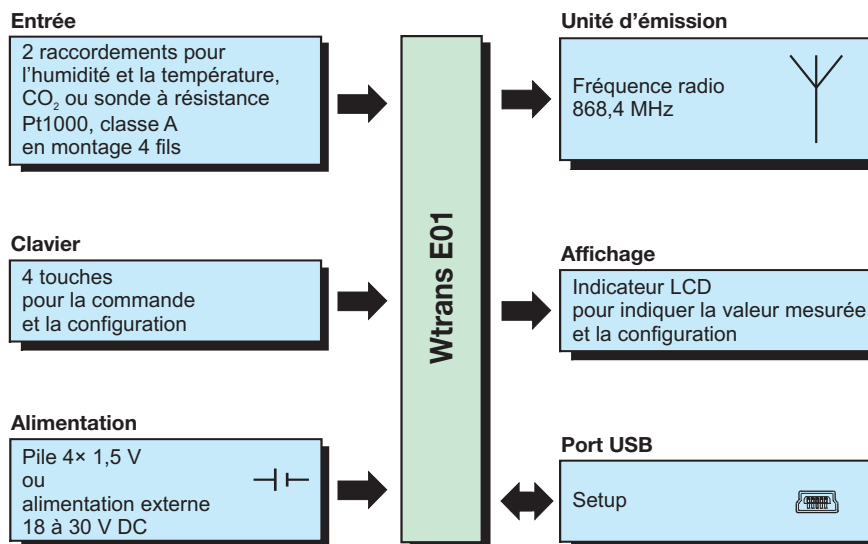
Entrée

2 raccordements pour l'humidité et la température, $CO_2$ ou sonde à résistance Pt1000, classe A en montage 4 fils

Clavier

4 touches pour la commande et la configuration

Alimentation

Pile 4× 1,5 V
ou
alimentation externe 18 à 30 V DC

Wtrans E01

Unité d'émission

Fréquence radio 868,4 MHz

Affichage

Indicateur LCD pour indiquer la valeur mesurée et la configuration

Port USB

Setup